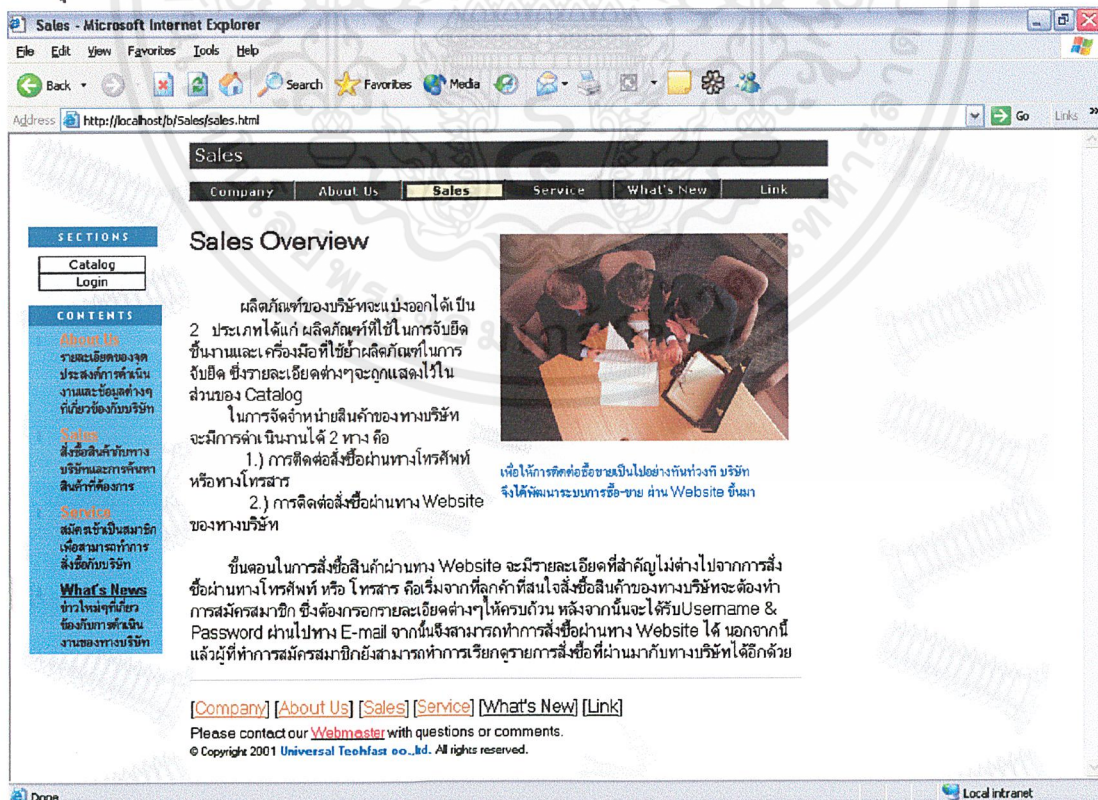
Sales - Microsoft Internet Explorer

File Edit View Favorites Tools Help

Back Search Favorites Media

Address http://localhost/b/Sales/sales.html

Go Links

Sales

Company | About Us | Sales | Service | What's New | Link

SECTIONS

Catalog

Login

CONTENTS

About Us
รายละเอียดของจุดประสงค์การดำเนินงานและข้อมูลต่างๆที่เกี่ยวข้องกับบริษัท

Sales
สั่งซื้อสินค้ากับทางบริษัทและการค้นหาสินค้าที่ต้องการ

Service
สมัครเข้าเป็นสมาชิกเพื่อสามารถทำการสั่งซื้อกับบริษัท

What's News
ข่าวใหม่ๆที่เกี่ยวข้องกับการดำเนินงานของทางบริษัท

Sales Overview

ผลิตภัณฑ์ของบริษัทจะแบ่งออกได้เป็น 2 ประเภทได้แก่ ผลิตภัณฑ์ที่ใช้ในการจับยึดชิ้นงานและเครื่องมือที่ใช้ย้ำผลิตภัณฑ์ในการจับยึด ซึ่งรายละเอียดต่างๆจะถูกแสดงไว้ในส่วนของ Catalog

ในการจัดจำหน่ายสินค้าของทางบริษัทจะมีการดำเนินงานได้ 2 ทาง คือ

1.) การติดต่อสั่งซื้อผ่านทางโทรศัพท์หรือทางโทรสาร

2.) การติดต่อสั่งซื้อผ่านทาง Website ของทางบริษัท

เพื่อให้การติดต่อซื้อขายเป็นไปอย่างทันท่วงที บริษัทจึงได้พัฒนาระบบการซื้อ-ขาย ผ่าน Website ขึ้นมา

ขั้นตอนในการสั่งซื้อสินค้าผ่านทาง Website จะมีรายละเอียดที่สำคัญไม่ต่างไปจากการสั่งซื้อผ่านทางโทรศัพท์ หรือ โทรสาร คือเริ่มจากที่ลูกค้าที่สนใจสั่งซื้อสินค้าของทางบริษัทจะต้องทำการสมัครสมาชิก ซึ่งต้องกรอกรายละเอียดต่างๆให้ครบถ้วน หลังจากนั้นจะได้รับUsername & Password ผ่านไปทาง E-mail จากนั้นจึงสามารถทำการสั่งซื้อผ่านทาง Website ได้ นอกจากนี้แล้วผู้ที่ทำการสมัครสมาชิกยังสามารถทำการเรียกดูรายการสั่งซื้อที่ผ่านมากับทางบริษัทได้อีกด้วย

[Company] [About Us] [Sales] [Service] [What's New] [Link]

Please contact our Webmaster with questions or comments.

© Copyright 2001 Universal Techfast co.,ltd. All rights reserved.

Done

Local intranet